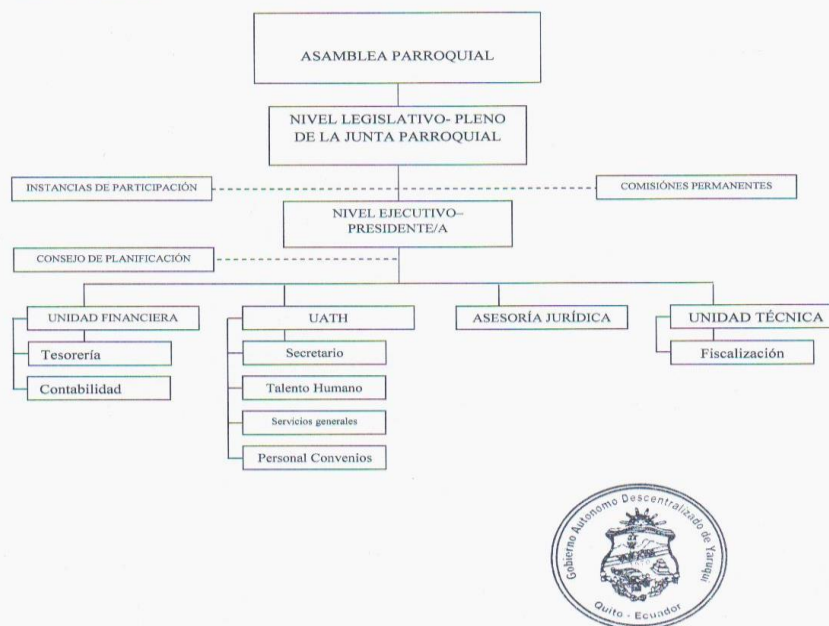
ASAMBLEA PARROQUIAL

NIVEL LEGISLATIVO- PLENO DE LA JUNTA PARROQUIAL

INSTANCIAS DE PARTICIPACIÓN

COMISIÓNES PERMANENTES

NIVEL EJECUTIVO– PRESIDENTE/A

CONSEJO DE PLANIFICACIÓN

UNIDAD FINANCIERA

Tesorería

Contabilidad

UATH

Secretario

Talento Humano

Servicios generales

Personal Convenios

ASESORÍA JURÍDICA

UNIDAD TÉCNICA

Fiscalización

Gobierno Autonomo Descentralizado de Yaruquí

Quito - Ecuador